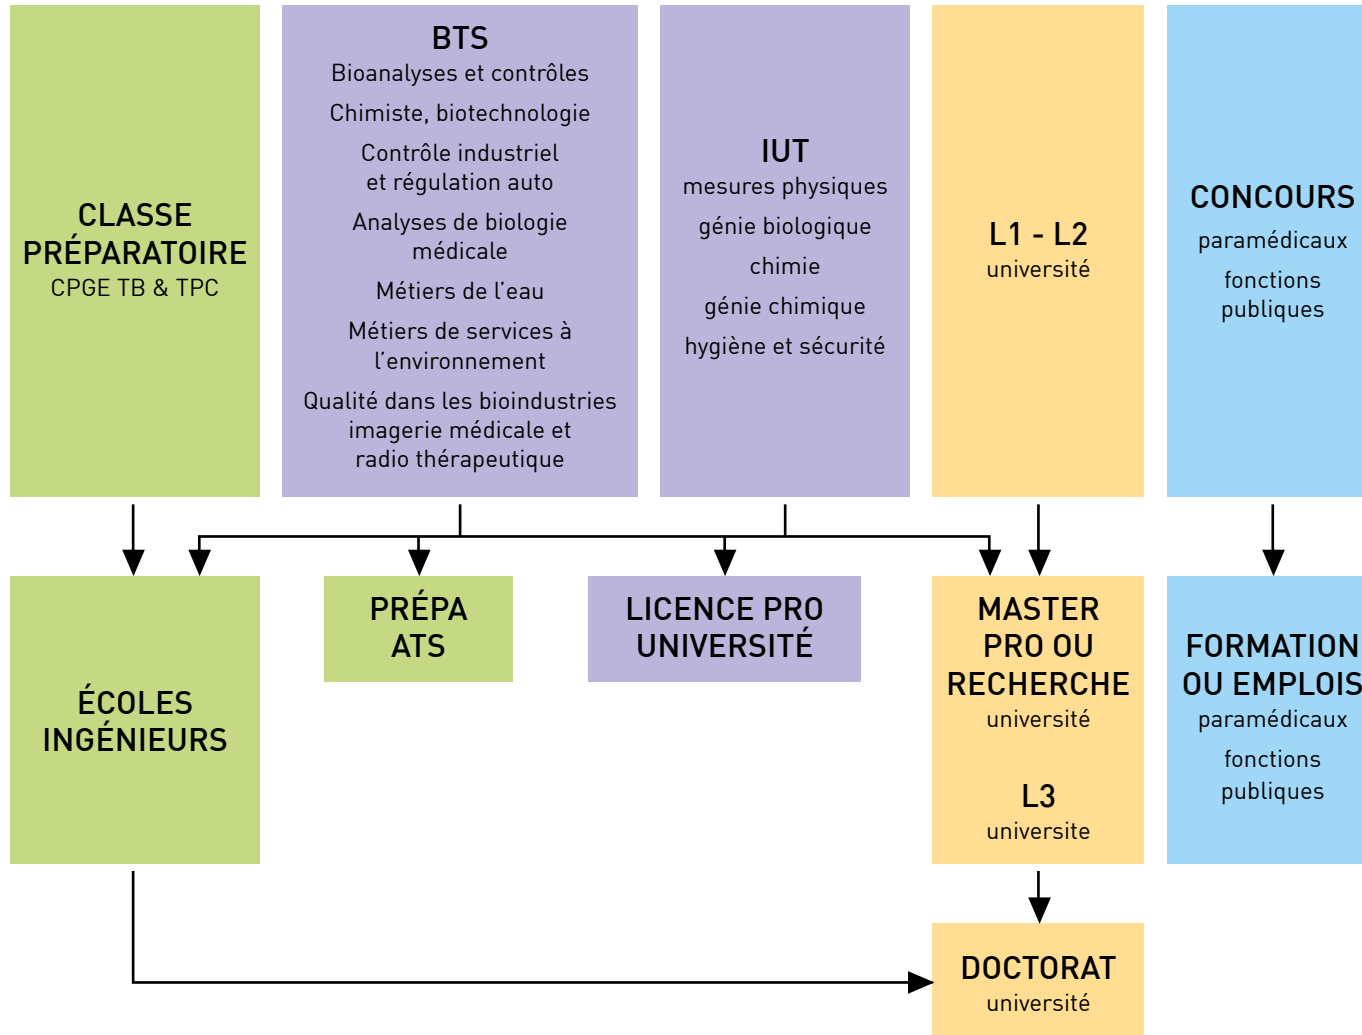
CLASSE PRÉPARATOIRE
CPGE TB & TPC

BTS
Bioanalyses et contrôles
Chimiste, biotechnologie
Contrôle industriel et régulation auto
Analyses de biologie médicale
Métiers de l'eau
Métiers de services à l'environnement
Qualité dans les bioindustries imagerie médicale et radio thérapeutique

IUT
mesures physiques
génie biologique
chimie
génie chimique
hygiène et sécurité

L1 - L2
université

CONCOURS
paramédicaux
fonctions publiques

ÉCOLES INGÉNIEURS

PRÉPA ATS

LICENCE PRO UNIVERSITÉ

MASTER PRO OU RECHERCHE
université

L3
université

FORMATION OU EMPLOIS
paramédicaux
fonctions publiques

DOCTORAT
université